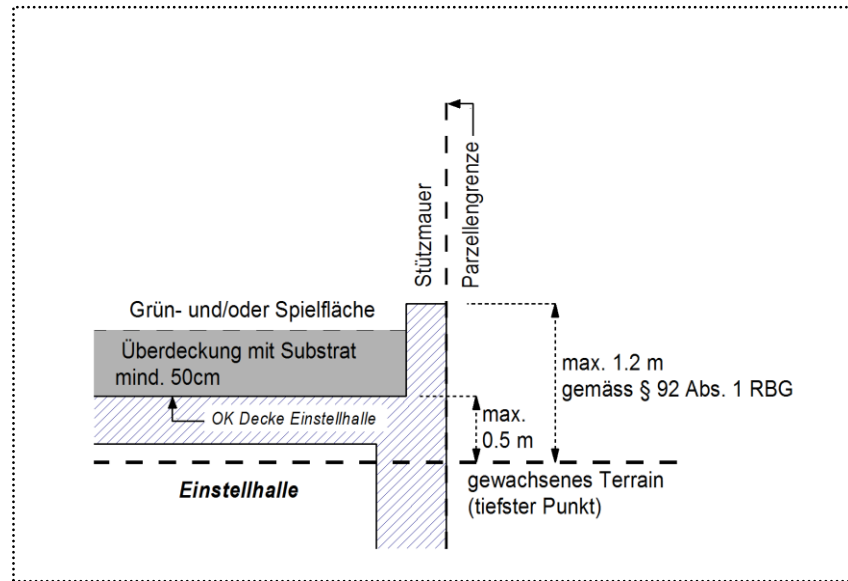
Stützmauer

Parzellengrenze

Grün- und/oder Spielfläche

Überdeckung mit Substrat mind. 50cm

OK Decke Einstellhalle

max. 0.5 m

max. 1.2 m gemäss § 92 Abs. 1 RBG

Einstellhalle

gewachsenes Terrain (tiefster Punkt)